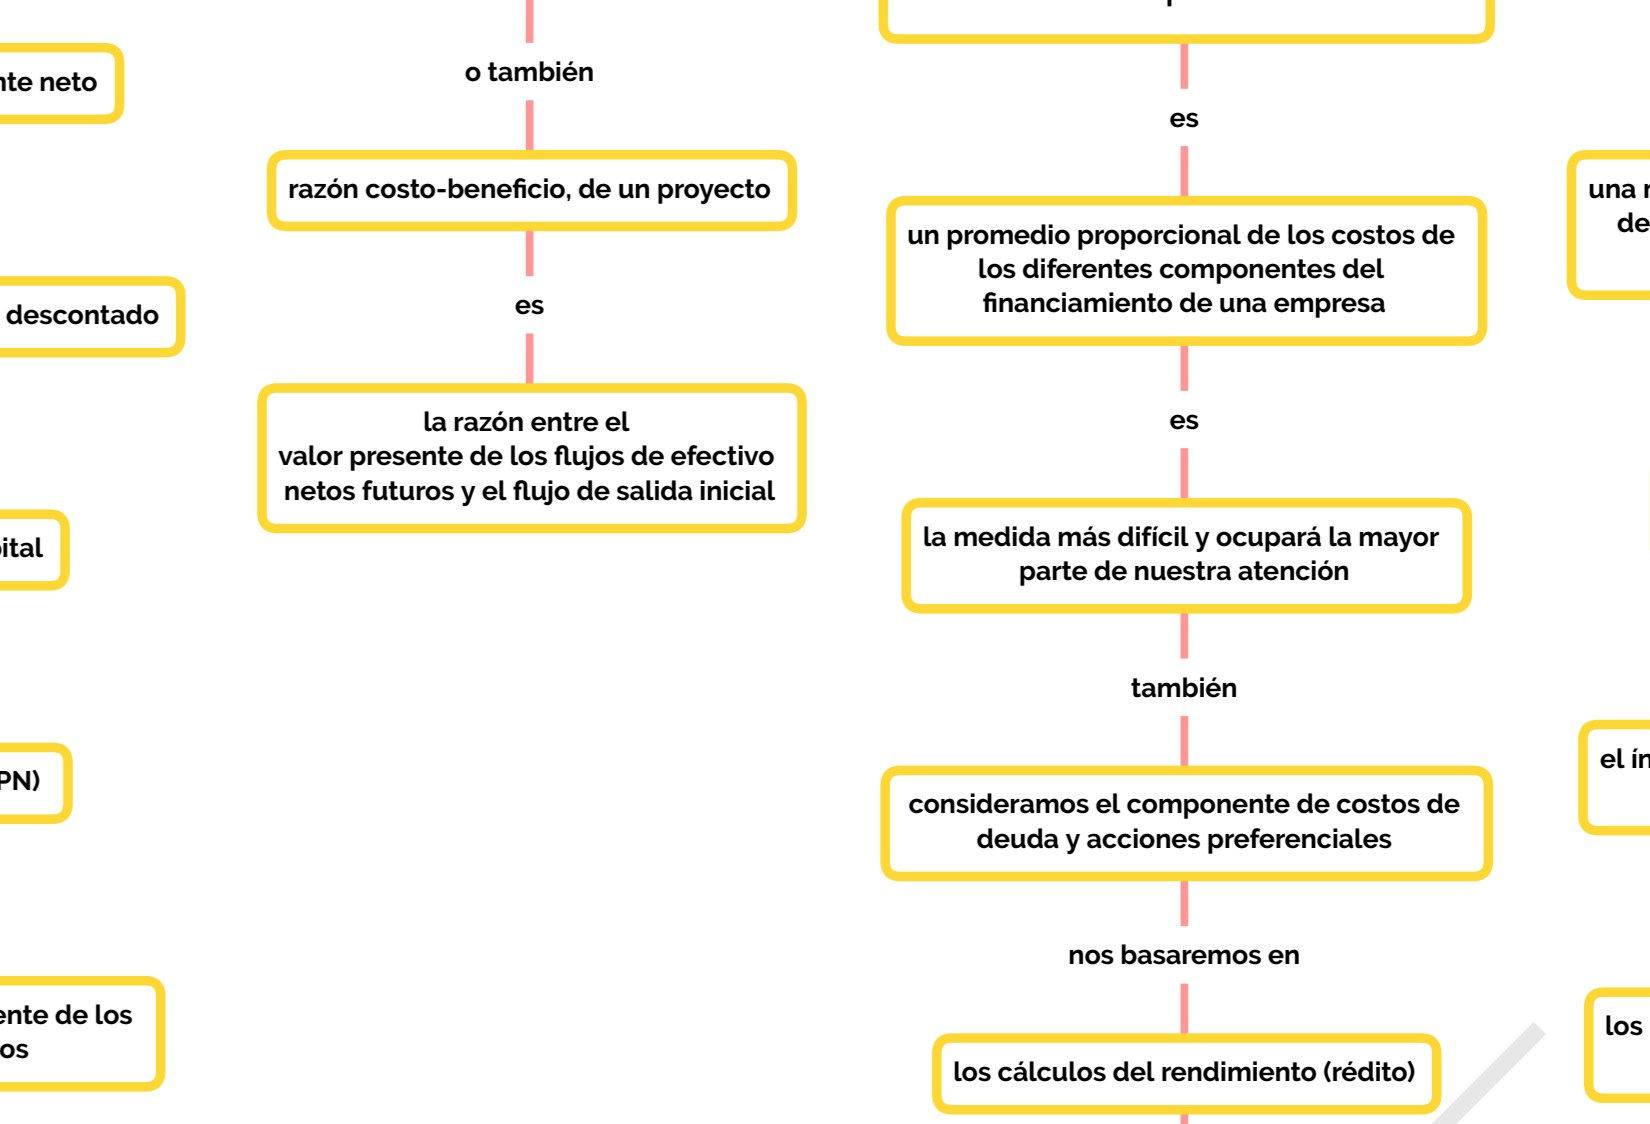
nte neto

o también

razón costo-beneficio, de un proyecto

es

la razón entre el valor presente de los flujos de efectivo netos futuros y el flujo de salida inicial

descontado

pital

PN)

ente de los
os

es

un promedio proporcional de los costos de los diferentes componentes del financiamiento de una empresa

es

la medida más difícil y ocupará la mayor parte de nuestra atención

también

consideramos el componente de costos de deuda y acciones preferenciales

nos basaremos en

los cálculos del rendimiento (rédito)

una r
de

el ín

los